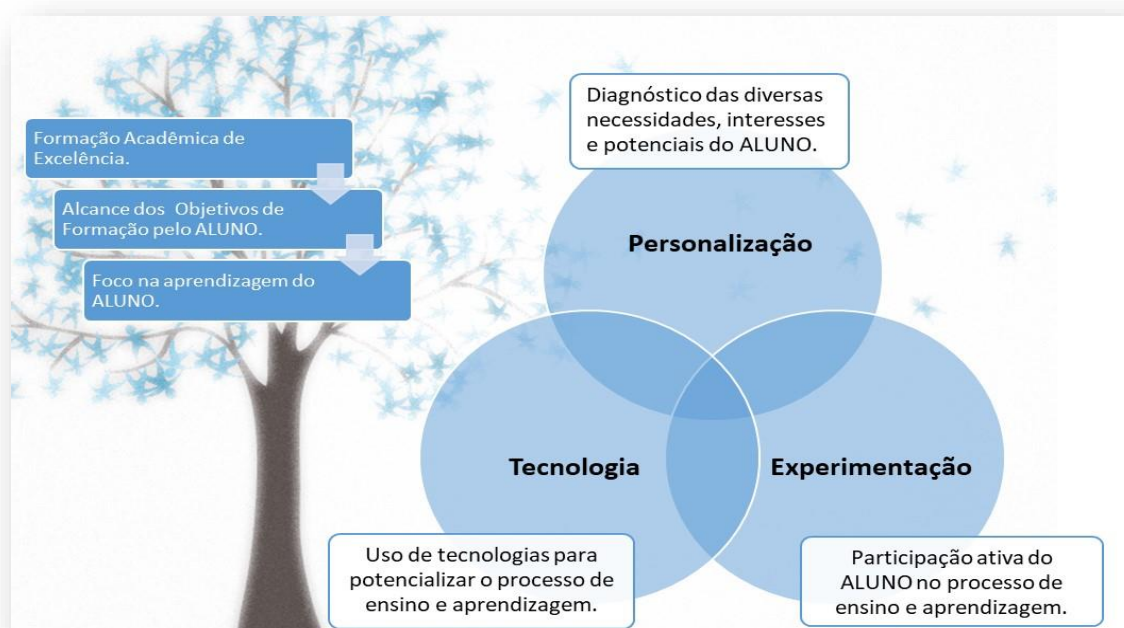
Formação Acadêmica de Excelência.

Alcance dos Objetivos de Formação pelo ALUNO.

Foco na aprendizagem do ALUNO.

Diagnóstico das diversas necessidades, interesses e potenciais do ALUNO.

Personalização

Tecnologia

Experimentação

Uso de tecnologias para potencializar o processo de ensino e aprendizagem.

Participação ativa do ALUNO no processo de ensino e aprendizagem.